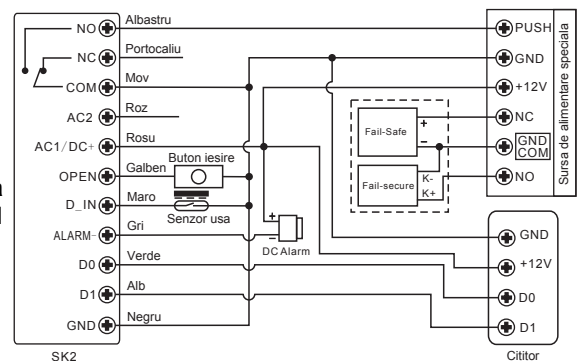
NO
NC
COM
AC2
AC1/DC+
OPEN
D_IN
ALARM-
D0
D1
GND
SK2

Albastru
Portocaliu
Mov
Roz
Rosu
Galben
Maro
Gri
Verde
Alb
Negru

Buton iesire
Senzor usa
+
-
DC Alarm

Fail-Safe
+
–
Fail-secure
K-
K+

PUSH
GND
+12V
NC
GND
COM
NO
Sursa de alimentare speciala

GND
+12V
D0
D1
Cititor